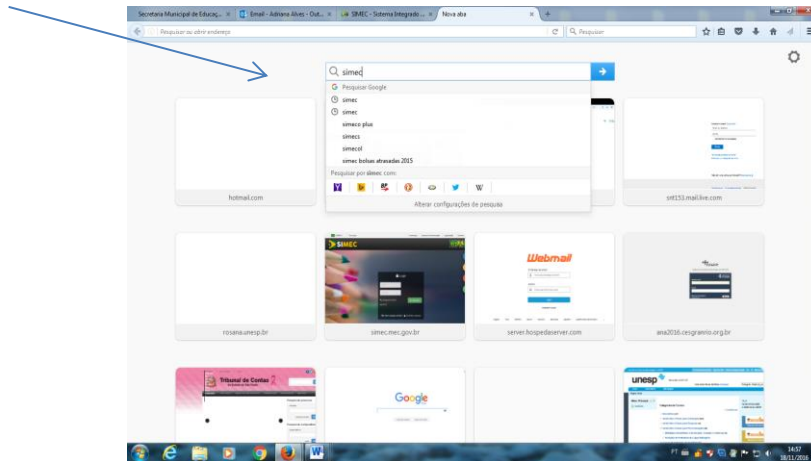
Secretaria Municipal de Educaç... × Email - Adriana Alves - Out... × SIMEC - Sistema Integrado ... × Nova aba ×

Pesquisar ou abrir endereço

Pesquisar

simec

Pesquisar Google

simec

simec

simeco plus

simecs

simecol

simec bolsas atrasadas 2015

Pesquisar por simec com:

Alterar configurações de pesquisa

hotmail.com

snt153.mail.live.com

SIMEC

Webmail

rosana.unesp.br

simec.mec.gov.br

server.hospedaserver.com

ana2016.cesgranrio.org.br

Tribunal de Contas

Google

unesp

14:37
18/11/2016